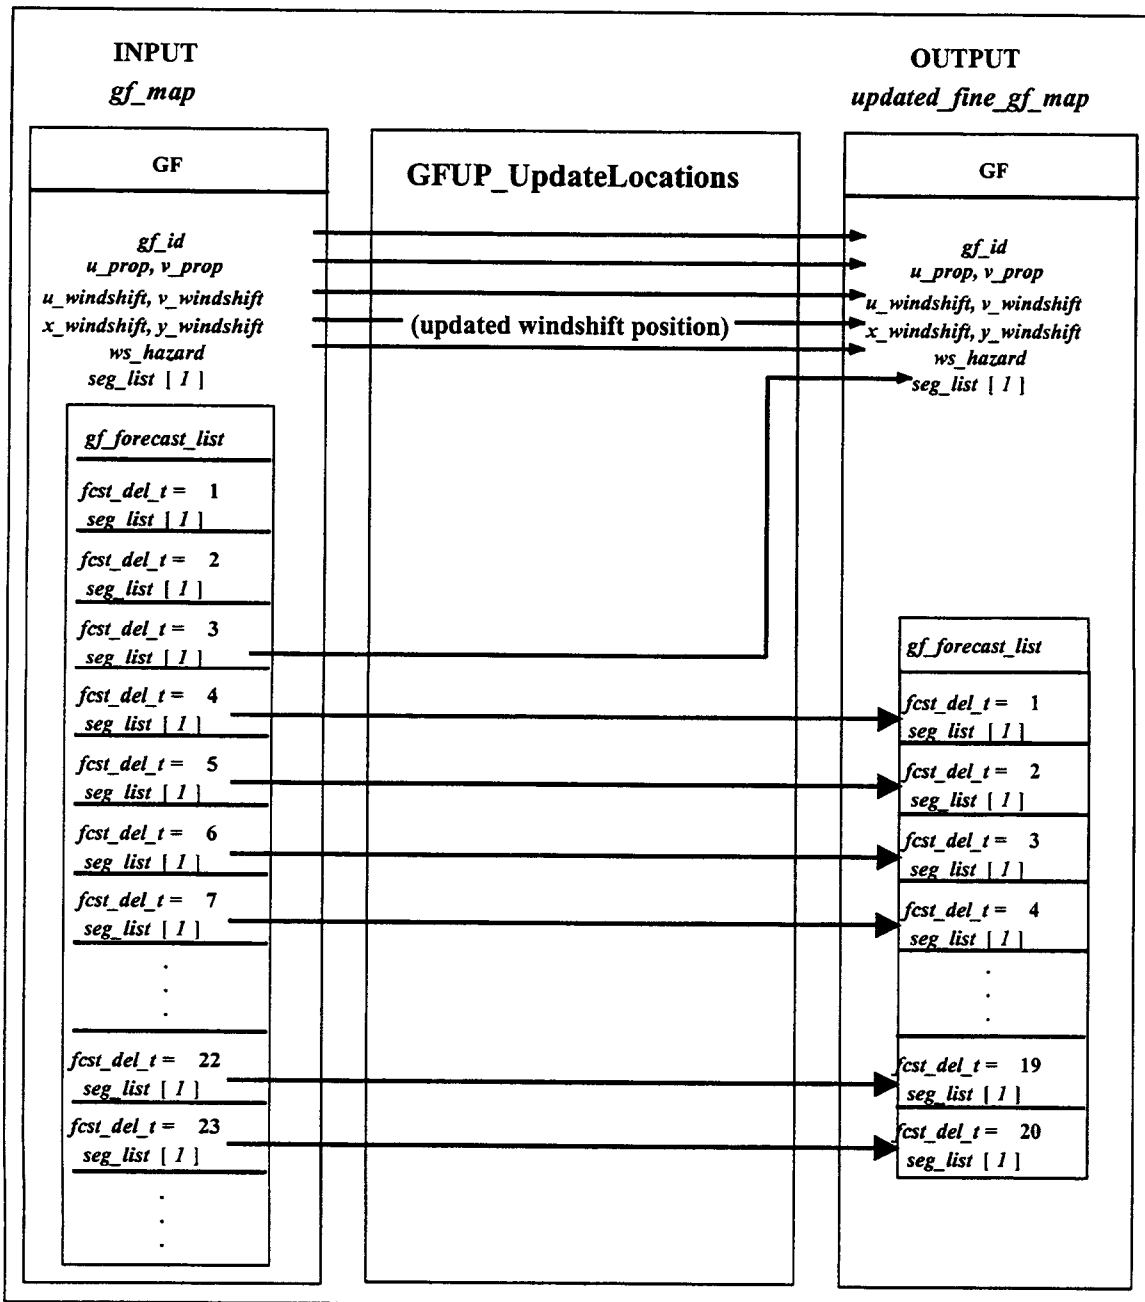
INPUT
*gf_map*

GF

*gf_id*
*u_prop, v_prop*
*u_windshift, v_windshift*
*x_windshift, y_windshift*
*ws_hazard*
*seg_list [ 1 ]*

*gf_forecast_list*

*fcst_del_t* = 1
*seg_list [ 1 ]*

*fcst_del_t* = 2
*seg_list [ 1 ]*

*fcst_del_t* = 3
*seg_list [ 1 ]*

*fcst_del_t* = 4
*seg_list [ 1 ]*

*fcst_del_t* = 5
*seg_list [ 1 ]*

*fcst_del_t* = 6
*seg_list [ 1 ]*

*fcst_del_t* = 7
*seg_list [ 1 ]*

.
.
.

*fcst_del_t* = 22
*seg_list [ 1 ]*

*fcst_del_t* = 23
*seg_list [ 1 ]*

.
.
.

GFUP_UpdateLocations

(updated windshift position)

OUTPUT
*updated_fine_gf_map*

GF

*gf_id*
*u_prop, v_prop*
*u_windshift, v_windshift*
*x_windshift, y_windshift*
*ws_hazard*
*seg_list [ 1 ]*

*gf_forecast_list*

*fcst_del_t* = 1
*seg_list [ 1 ]*

*fcst_del_t* = 2
*seg_list [ 1 ]*

*fcst_del_t* = 3
*seg_list [ 1 ]*

*fcst_del_t* = 4
*seg_list [ 1 ]*

.
.
.

*fcst_del_t* = 19
*seg_list [ 1 ]*

*fcst_del_t* = 20
*seg_list [ 1 ]*